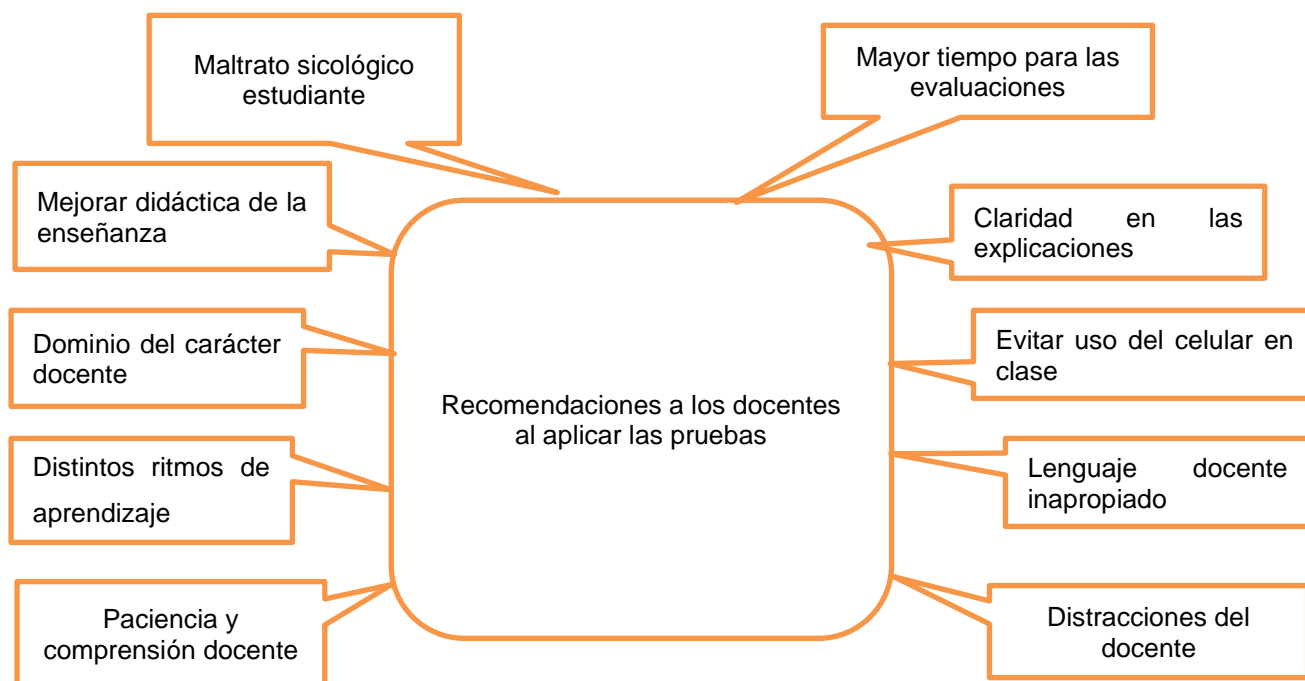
Maltrato sicológico estudiante

Mayor tiempo para las evaluaciones

Mejorar didáctica de la enseñanza

Claridad en las explicaciones

Dominio del carácter docente

Evitar uso del celular en clase

Recomendaciones a los docentes al aplicar las pruebas

Distintos ritmos de aprendizaje

Lenguaje docente inapropiado

Paciencia y comprensión docente

Distracciones del docente